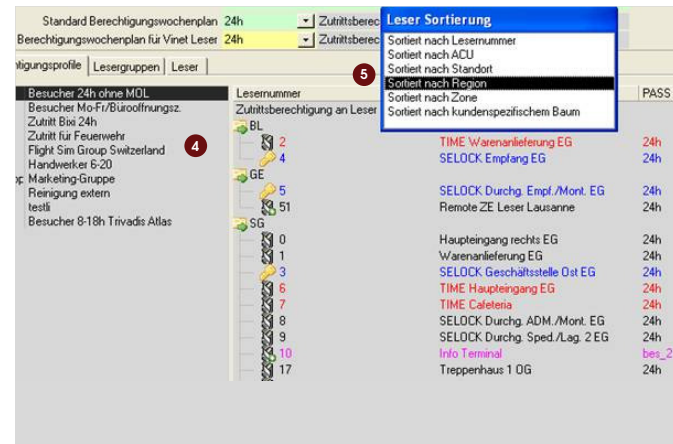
Standard Berechtigungswochenplan 24h Zutrittsberec

Berechtigungswochenplan für Vinet Leser 24h Zutrittsberec

Leser Sortierung

Sortiert nach Lesernummer
Sortiert nach ACU
Sortiert nach Standort
Sortiert nach Region
Sortiert nach Zone
Sortiert nach kundenspezifischem Baum

tigungsprofile | Lesergruppen | Leser

Besucher 24h ohne MOL
Besucher Mo-Fr/Büroöffnungsz.
Zutritt Bixi 24h
Zutritt für Feuerwehr
Flight Sim Group Switzerland
Handwerker 6-20
Marketing-Gruppe
Reinigung extern
testli
Besucher 8-18h Trivadis Atlas

4

5

Lesernummer
Zutrittsberechtigung an Leser

PASS

BL
2 TIME Warenanlieferung EG 24h
4 SELOCK Empfang EG 24h
GE
5 SELOCK Durchg. Empf./Mont. EG 24h
51 Remote ZE Leser Lausanne 24h
SG
0 Haupteingang rechts EG 24h
1 Warenanlieferung EG 24h
3 SELOCK Geschäftsstelle Ost EG 24h
6 TIME Haupteingang EG 24h
7 TIME Cafeteria 24h
8 SELOCK Durchg. ADM./Mont. EG 24h
9 SELOCK Durchg. Sped./Lag. 2 EG 24h
10 Info Terminal bes_2
17 Treppenhaus 1 OG 24h